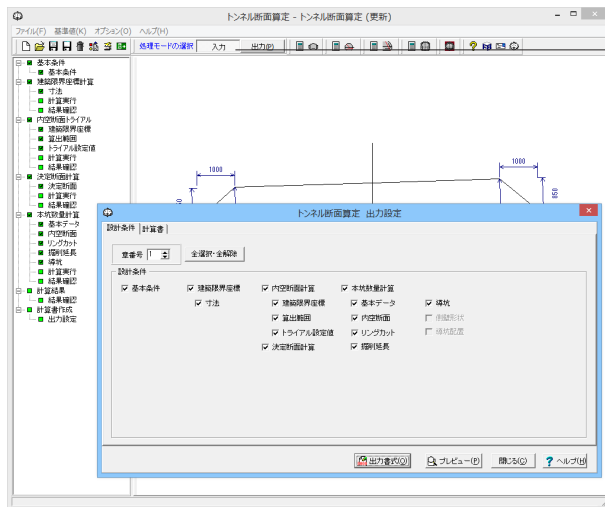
トンネル断面算定 - トンネル断面算定 (更新)

ファイル(F)　基準値(K)　オプション(O)　ヘルプ(H)

処理モードの選択　入力　出力(P)

基本条件
基本条件
建築限界座標計算
寸法
計算実行
結果確認
内空断面トライアル
建築限界座標
覆工範囲
トライアル設定値
計算実行
結果確認
決定断面計算
決定断面
計算実行
結果確認
本坑数量計算
基本データ
内空断面
リングカット
掘削延長
導坑
計算実行
結果確認
計算結果
結果確認
計算書作成
出力設定

1000
1000
850

トンネル断面算定 出力設定

設計条件　計算書

章番号　1　全選択・全解除

設計条件
☑ 基本条件
☑ 建築限界座標
☑ 寸法
☑ 内空断面計算
☑ 建築限界座標
☑ 覆工範囲
☑ トライアル設定値
☑ 決定断面計算
☑ 本坑数量計算
☑ 基本データ
☑ 内空断面
☑ リングカット
☑ 掘削延長
☑ 導坑
☐ 断面形状
☐ 導坑配置

出力書式(O)　プレビュー(P)　閉じる(C)　ヘルプ(H)